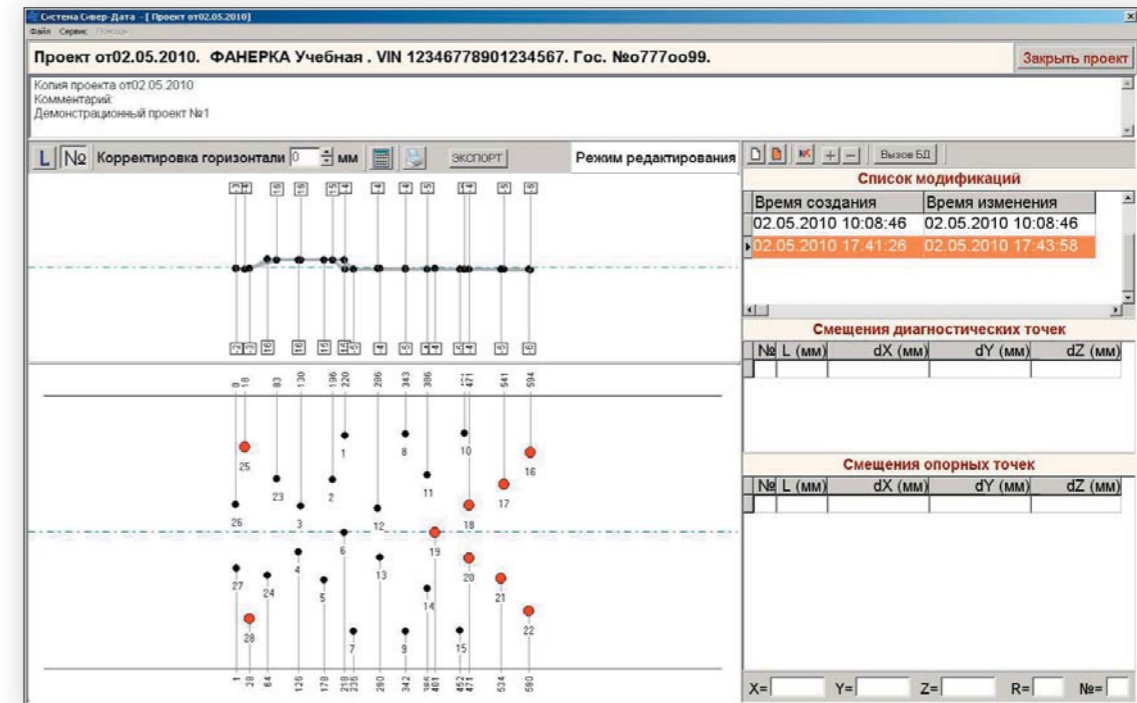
Система Сивер-Дата - [ Проект от02.05.2010]
Файл Сервис Помощь

Проект от02.05.2010. ФАНЕРКА Учебная . VIN 12346778901234567. Гос. №о777оо99.

Закрыть проект

Копия проекта от02.05.2010
Комментарий:
Демонстрационный проект №1

L № Корректировка горизонтали 0 мм ЭКСПОРТ Режим редактирования

Вызов БД

Список модификаций

| Время создания | Время изменения |
|---|---|
| 02.05.2010 10:08:46 | 02.05.2010 10:08:46 |
| 02.05.2010 17:41:26 | 02.05.2010 17:43:58 |

Смещения диагностических точек

| № | L (мм) | dX (мм) | dY (мм) | dZ (мм) |
|---|---|---|---|---|

Смещения опорных точек

| № | L (мм) | dX (мм) | dY (мм) | dZ (мм) |
|---|---|---|---|---|

0 18 83 130 196 220 286 343 386 461 471 541 594

25 1 8 10 16 23 2 11 17 26 3 12 18 6 19 13 20 4 27 24 5 21 14 28 22 7 9 15

1 39 64 126 178 219 236 280 342 386 401 452 471 534 590

X= Y= Z= R= №=